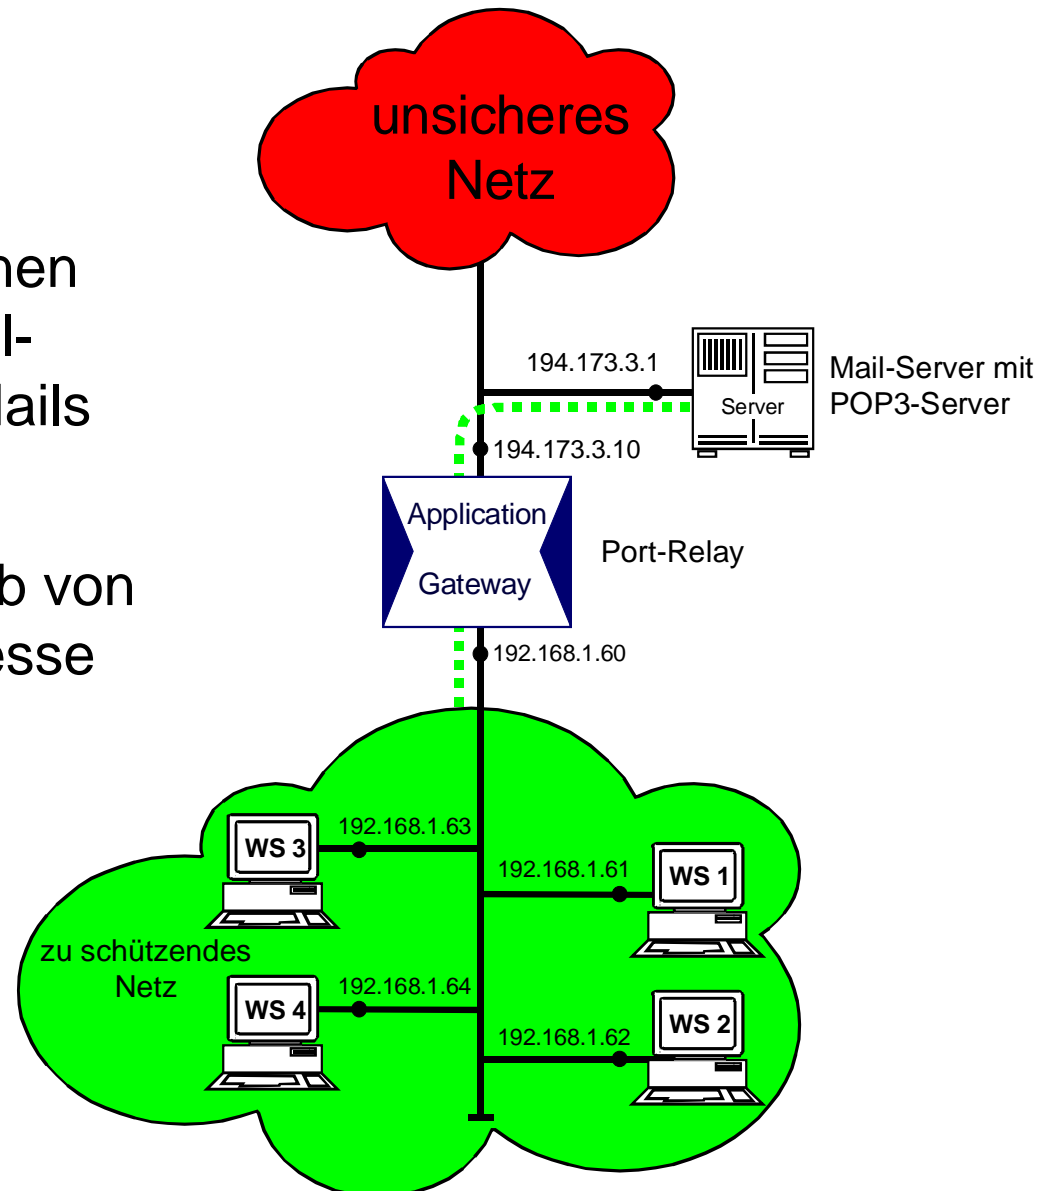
hen
l-
lails

b von
esse

unsicheres Netz

194.173.3.1

Server

Mail-Server mit POP3-Server

194.173.3.10

Application

Gateway

Port-Relay

192.168.1.60

WS 3

192.168.1.63

192.168.1.61

WS 1

zu schützendes Netz

WS 4

192.168.1.64

192.168.1.62

WS 2